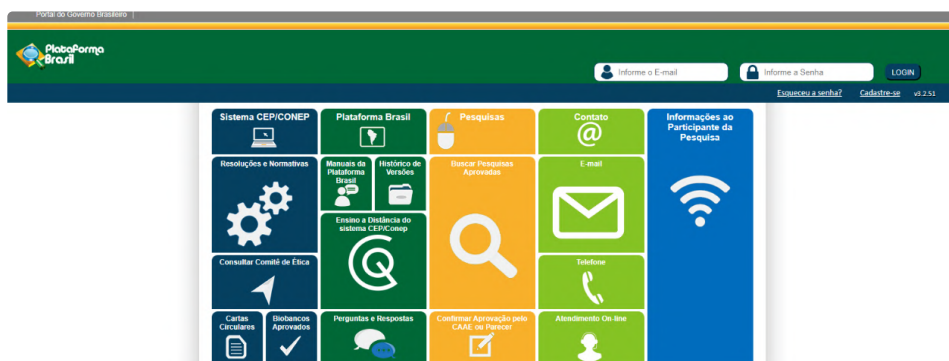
Portal do Governo Brasileiro

Plataforma Brasil

Informe o E-mail
Informe a Senha
LOGIN

Esqueceu a senha?
Cadastre-se
v3.2.51

Sistema CEP/CONEP

Plataforma Brasil

Pesquisas

Contato

Informações ao Participante da Pesquisa

Resoluções e Normativas

Manuais da Plataforma Brasil

Histórico de Versões

Buscar Pesquisas Aprovadas

E-mail

Ensino a Distância do sistema CEP/Conep

Consultar Comitê de Ética

Telefone

Cartas Circulares

Biobancos Aprovados

Perguntas e Respostas

Confirmar Aprovação pelo CAAE ou Parecer

Atendimento On-line